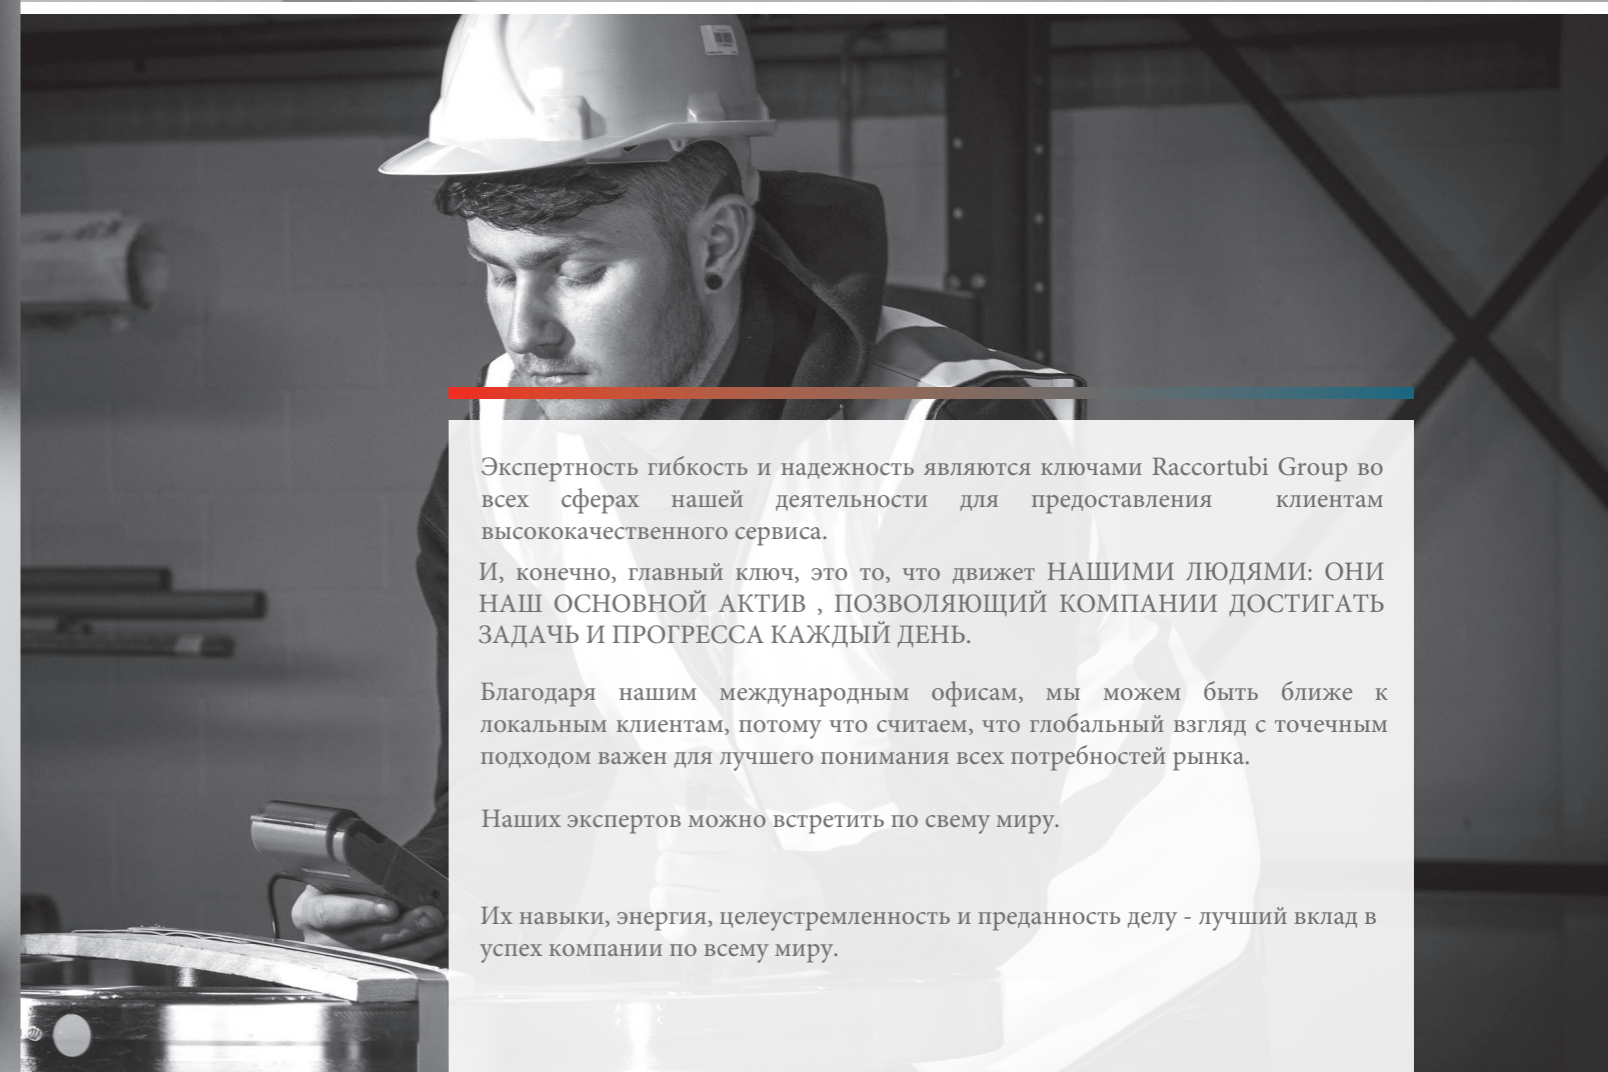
Экспертность гибкость и надежность являются ключами Raccortubi Group во всех сферах нашей деятельности для предоставления клиентам высококачественного сервиса.

И, конечно, главный ключ, это то, что движет НАШИМИ ЛЮДЯМИ: ОНИ НАШ ОСНОВНОЙ АКТИВ , ПОЗВОЛЯЮЩИЙ КОМПАНИИ ДОСТИГАТЬ ЗАДАЧЬ И ПРОГРЕССА КАЖДЫЙ ДЕНЬ.

Благодаря нашим международным офисам, мы можем быть ближе к локальным клиентам, потому что считаем, что глобальный взгляд с точечным подходом важен для лучшего понимания всех потребностей рынка.

Наших экспертов можно встретить по свему миру.

Их навыки, энергия, целеустремленность и преданность делу - лучший вклад в успех компании по всему миру.